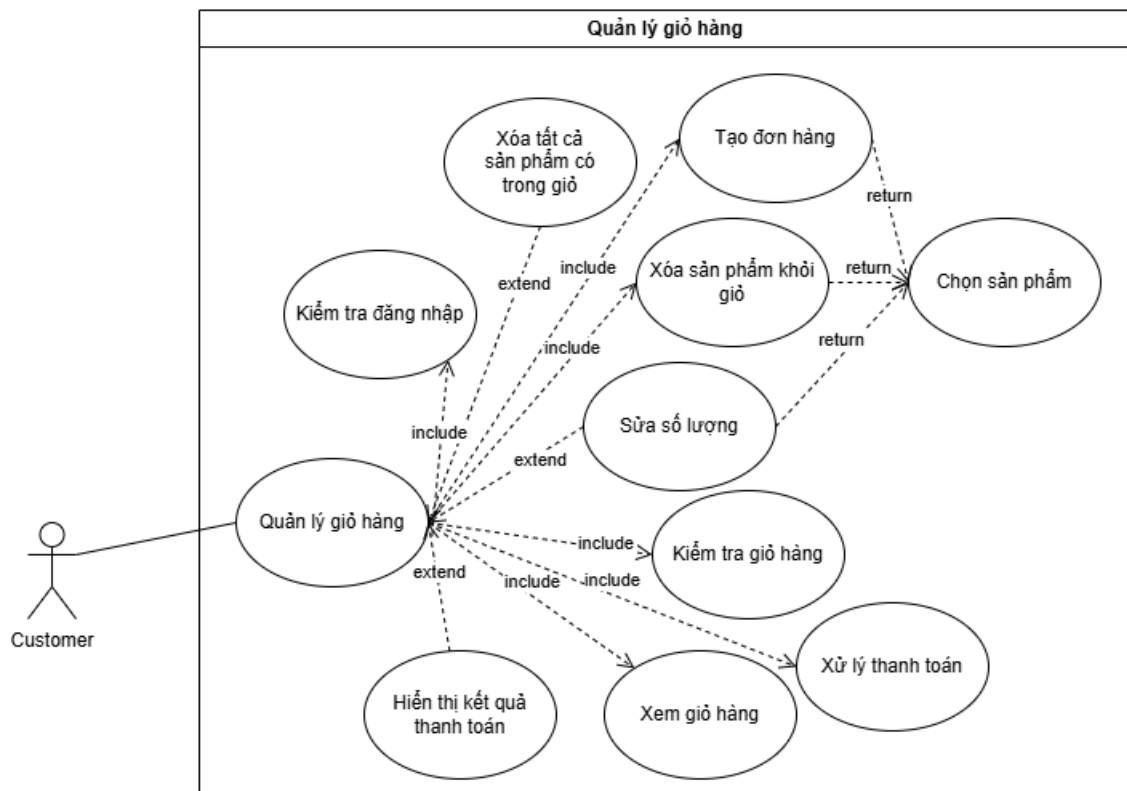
Quản lý giỏ hàng

Xóa tất cả sản phẩm có trong giỏ

Tạo đơn hàng

return

include

extend

Xóa sản phẩm khỏi giỏ

return

Chọn sản phẩm

Kiểm tra đăng nhập

include

return

include

Sửa số lượng

extend

Quản lý giỏ hàng

include

Kiểm tra giỏ hàng

extend

include

include

Customer

Xử lý thanh toán

Hiển thị kết quả thanh toán

Xem giỏ hàng